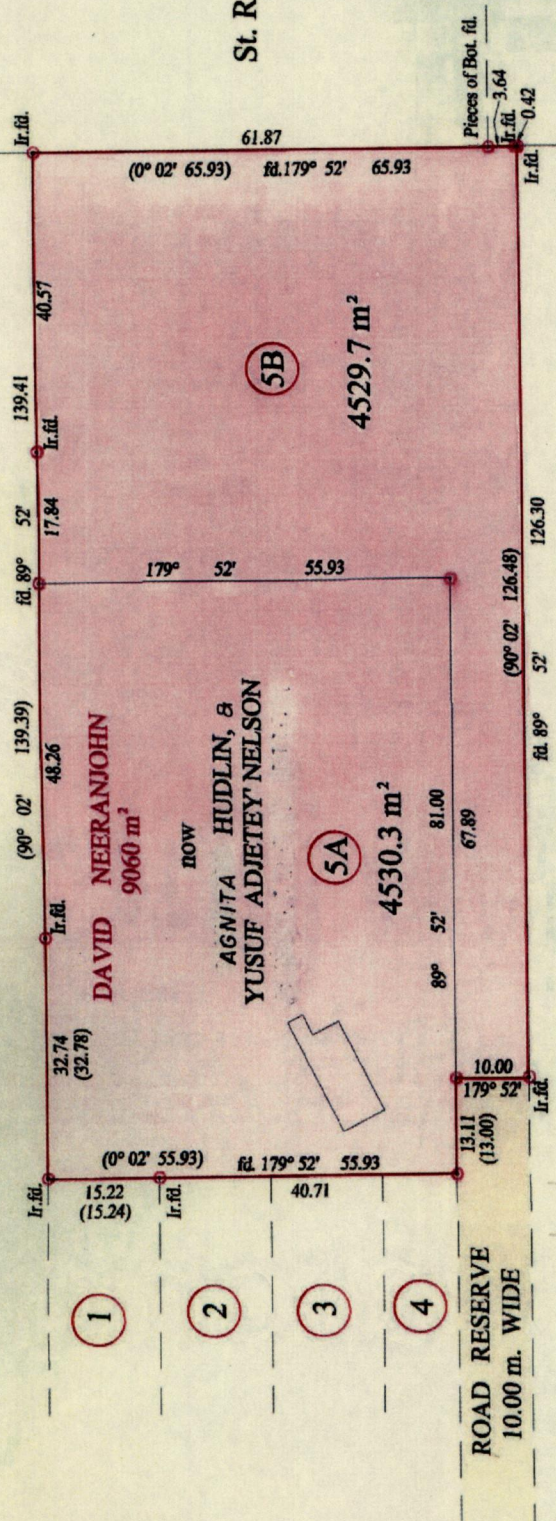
St. R

Ir.fd.

61.87

Pieces of Bot. fd.
3.64
Ir.fd.
0.42
Ir.fd.

(0° 02' 65.93)   fd.179° 52'   65.93

40.57

139.41

Ir.fd.

5B

4529.7 m$^2$

52'

17.84

fd. 89°

179°   52'   55.93

126.30

(90° 02'   126.48)

52'

fd. 89°

139.39)

(90° 02'

48.26

DAVID NEERANJOHN
9060 m$^2$

now

AGNITA HUDLIN, &
YUSUF ADJETEY NELSON

5A

4530.3 m$^2$

81.00

67.89

89°   52'

Ir.fd.

32.74
(32.78)

10.00
179° 52'
Ir.fd.

13.11
(13.00)

(0° 02' 55.93)   fd. 179° 52'   55.93

Ir.fd.

15.22
(15.24)

Ir.fd.

40.71

1

2

3

4

ROAD RESERVE
10.00 m. WIDE